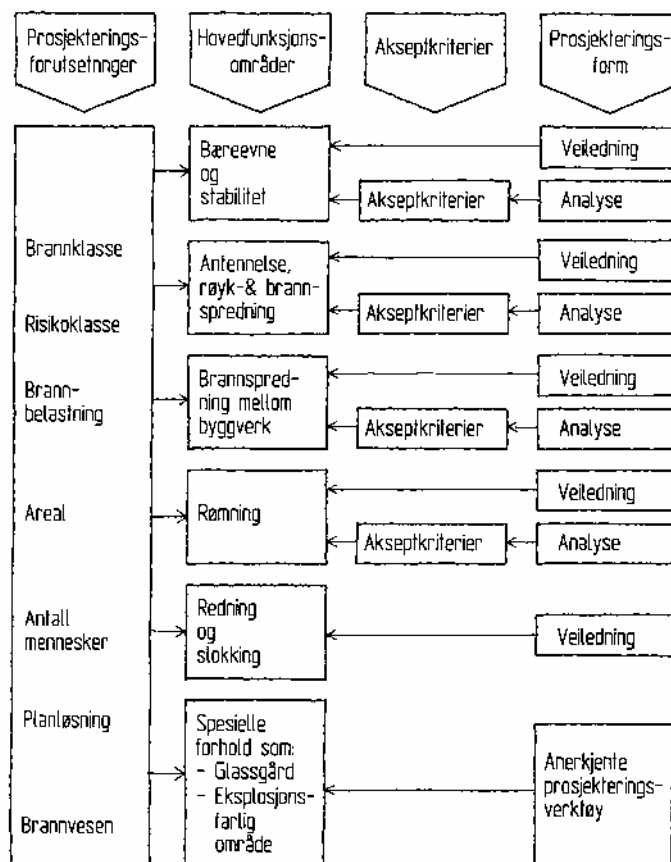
Prosjekteringsforutsetnnger

Hovedfunksjonsområder

Akseptkriterier

Prosjekteringsform

Brannklasse

Risikoklasse

Brannbelastning

Areal

Antall mennesker

Planløsning

Brannvesen

Bæreevne og stabilitet

Veiledning

Akseptkriterier

Analyse

Antennelse, røyk-& brannspredning

Veiledning

Akseptkriterier

Analyse

Brannspredning mellom byggverk

Veiledning

Akseptkriterier

Analyse

Rømning

Veiledning

Akseptkriterier

Analyse

Redning og slokking

Veiledning

Spesielle forhold som:
- Glassgård
- Eksplosjonsfarlig område

Anerkjente prosjekteringsverktøy